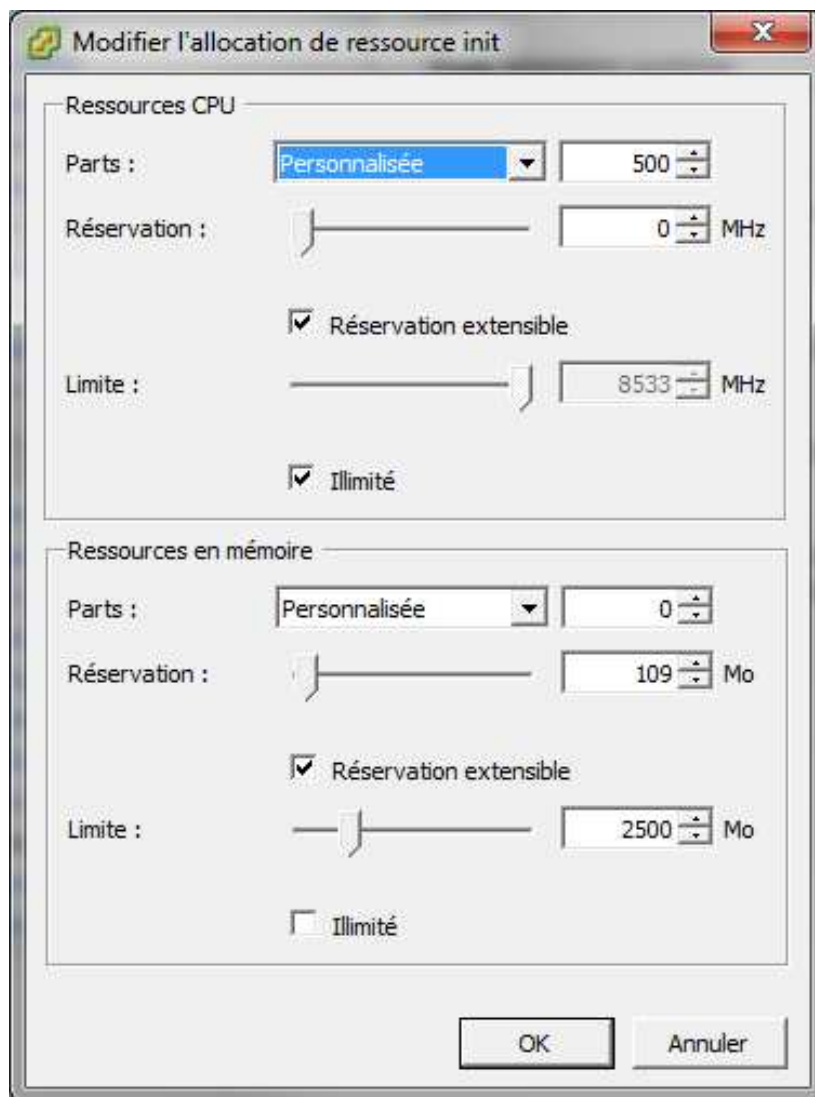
Modifier l'allocation de ressource init

Ressources CPU

Parts : Personnalisée 500

Réservation : 0 MHz

Réservation extensible

Limite : 8533 MHz

Illimité

Ressources en mémoire

Parts : Personnalisée 0

Réservation : 109 Mo

Réservation extensible

Limite : 2500 Mo

Illimité

OK

Annuler